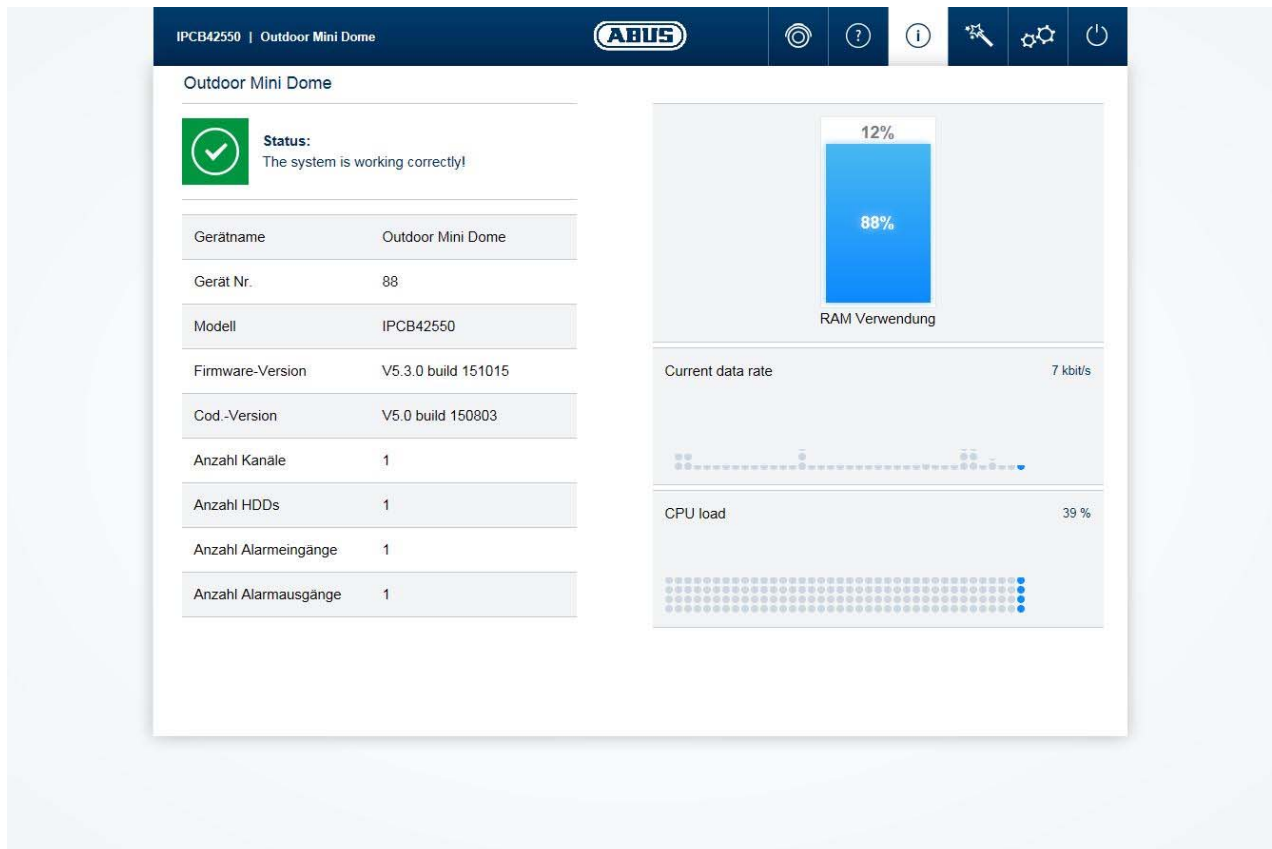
IPCB42550 | Outdoor Mini Dome

ABUS

Outdoor Mini Dome

Status:
The system is working correctly!

| | |
|---|---|
| Gerätname | Outdoor Mini Dome |
| Gerät Nr. | 88 |
| Modell | IPCB42550 |
| Firmware-Version | V5.3.0 build 151015 |
| Cod.-Version | V5.0 build 150803 |
| Anzahl Kanäle | 1 |
| Anzahl HDDs | 1 |
| Anzahl Alarmeingänge | 1 |
| Anzahl Alarmausgänge | 1 |

12%

88%

RAM Verwendung

Current data rate

7 kbit/s

CPU load

39 %